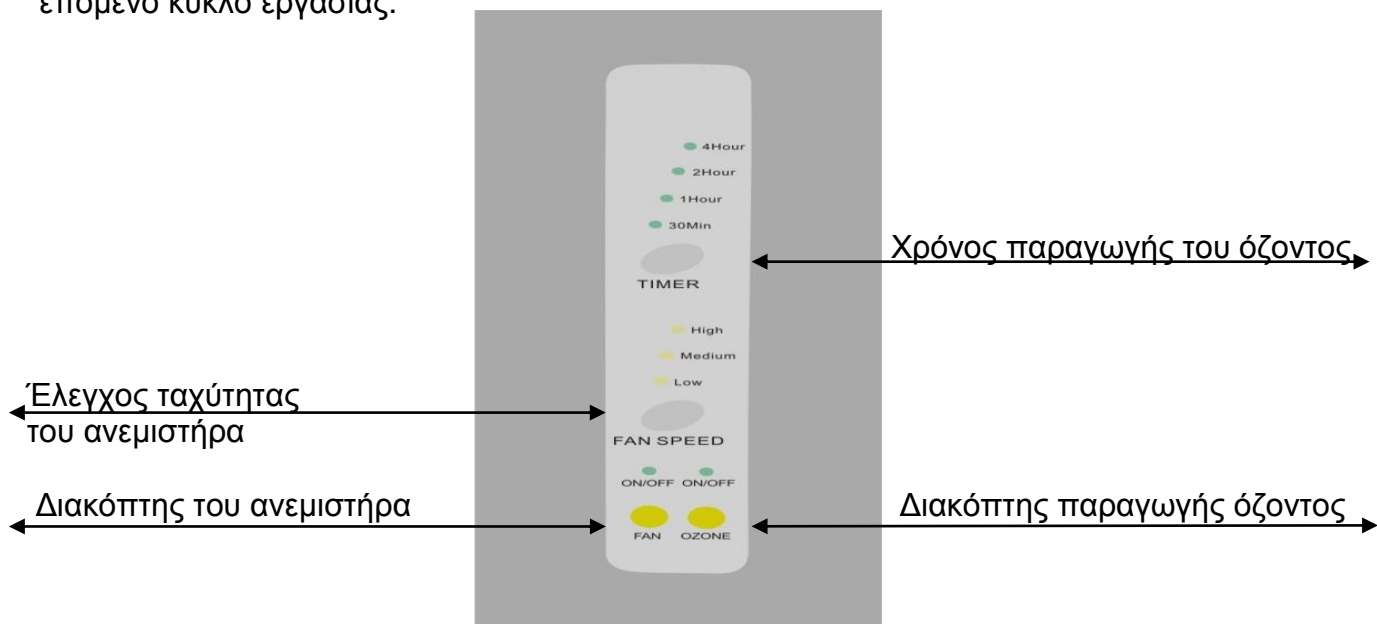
επόμενο κύκλο εργασίας.

4Hour
2Hour
1Hour
30Min

Χρόνος παραγωγής του όζοντος

TIMER

High
Medium
Low

Έλεγχος ταχύτητας του ανεμιστήρα

FAN SPEED

ON/OFF ON/OFF

Διακόπτης του ανεμιστήρα

Διακόπτης παραγωγής όζοντος

FAN OZONE